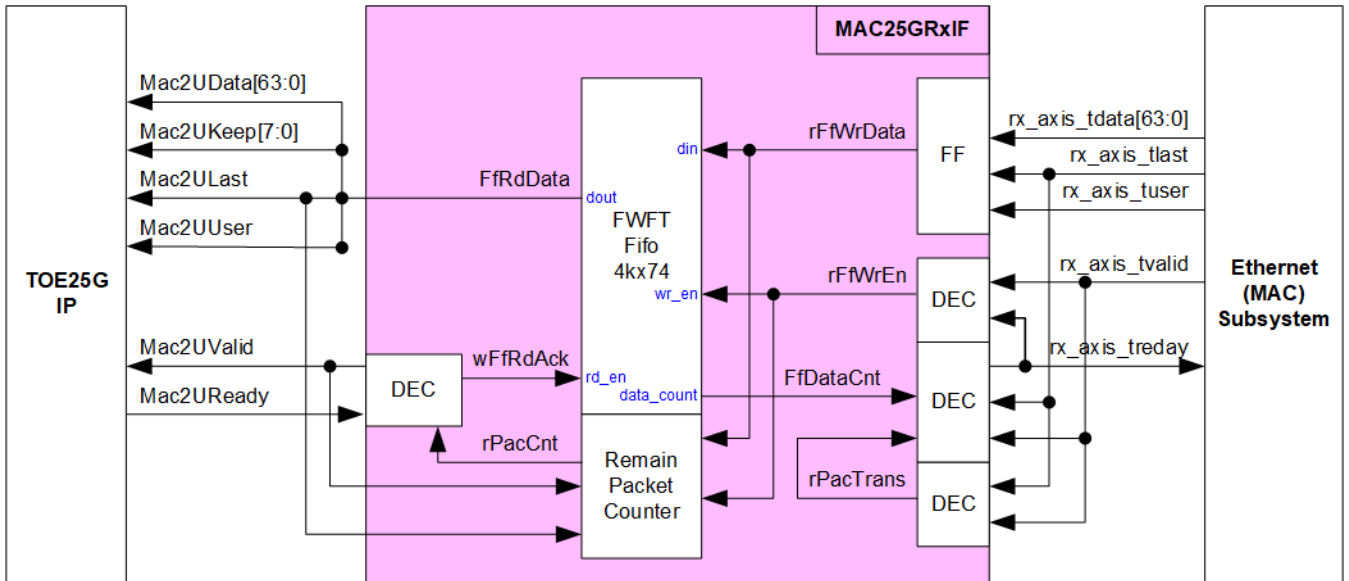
MAC25GRxIF

TOE25G IP

Mac2UData[63:0]
Mac2UKeep[7:0]
Mac2ULast
Mac2UUser
Mac2UValid
Mac2UReady

FfRdData
DEC
wFfRdAck
rPacCnt

din
dout
FWFT Fifo 4kx74
wr_en
rd_en
data_count

Remain Packet Counter

rFfWrData
rFfWrEn
FfDataCnt
rPacTrans

FF
DEC
DEC
DEC

rx_axis_tdata[63:0]
rx_axis_tlast
rx_axis_tuser
rx_axis_tvalid
rx_axis_treday

Ethernet (MAC) Subsystem